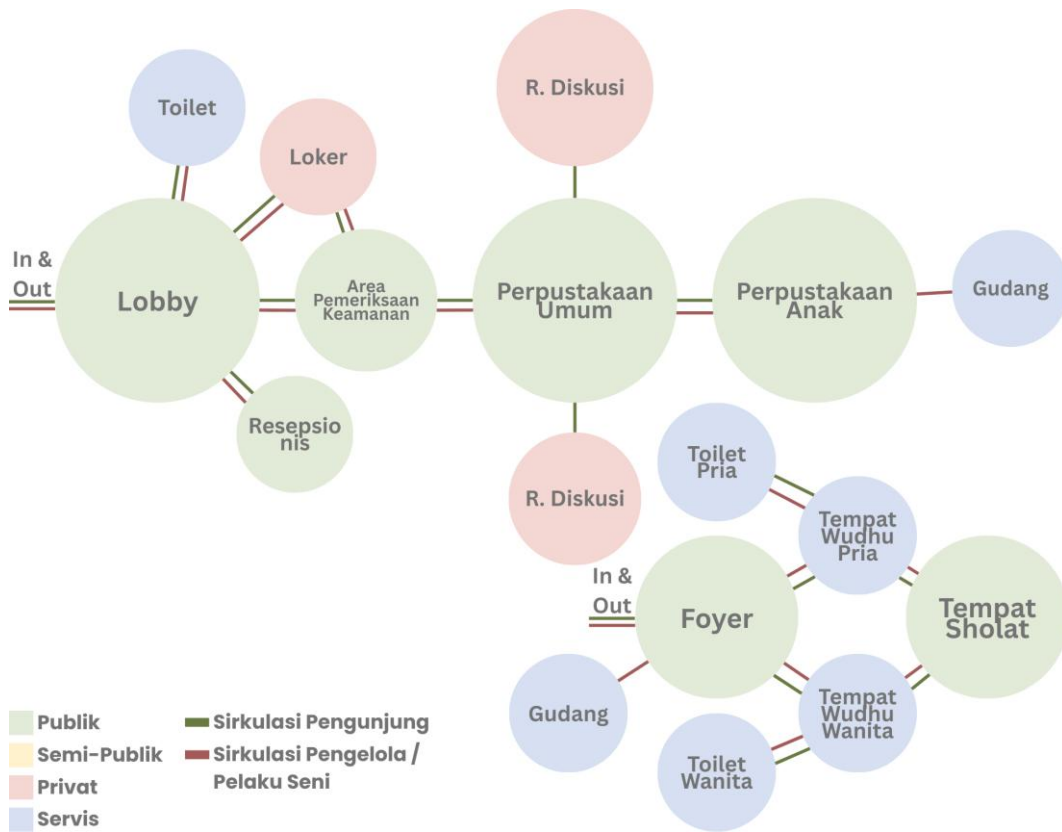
Toilet

Loker

R. Diskusi

In & Out

Lobby

Area Pemeriksaan Keamanan

Perpustakaan Umum

Perpustakaan Anak

Gudang

Resepsionis

R. Diskusi

Toilet Pria

Tempat Wudhu Pria

In & Out

Foyer

Tempat Sholat

Gudang

Tempat Wudhu Wanita

Toilet Wanita

Publik
Semi-Publik
Privat
Servis

Sirkulasi Pengunjung
Sirkulasi Pengelola / Pelaku Seni